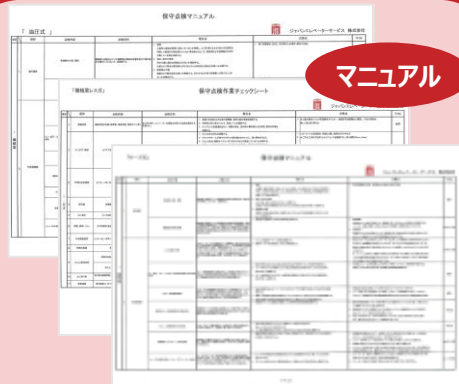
マニュアル

保守点検マニュアル

「油圧式」

ジャパンエレベーターサービス 株式会社

「機械室レス式」

保守点検作業チェックシート

ジャパンエレベーター

「ロープ式」

保守点検マニュアル

ジャパンエレベーターサービス 株式会社